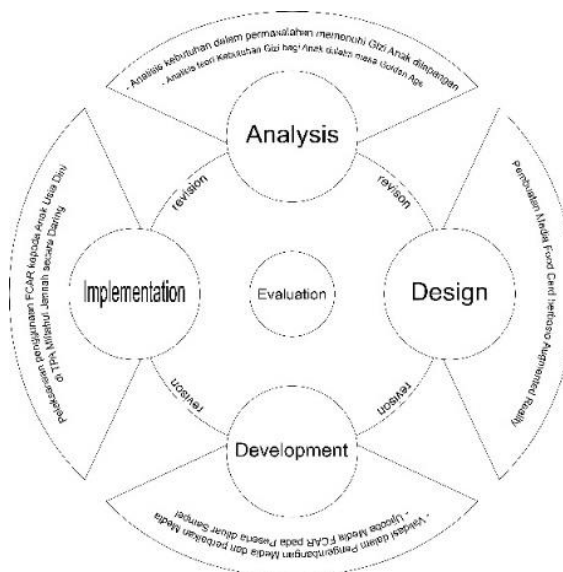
- Analisis kebutuhan dalam permasalahan memenuhi Gizi Anak dilapangan
- Analisis teori Kebutuhan Gizi bagi Anak dalam masa Golden Age

Analysis

revision

revision

Pelaksanaan penjajian FCAR kepada Anak Usia Dini di TPA Miftahul Jannah secara Daring

Implementation

Evaluation

Design

Pembuatan Media Food Card berbasis Augmented Reality

revision

revision

Development

- Validasi dalam Pengembangan Media dan perbaikan Media
- Ujicoba Media FCAR pada Peserta diluar Sampel